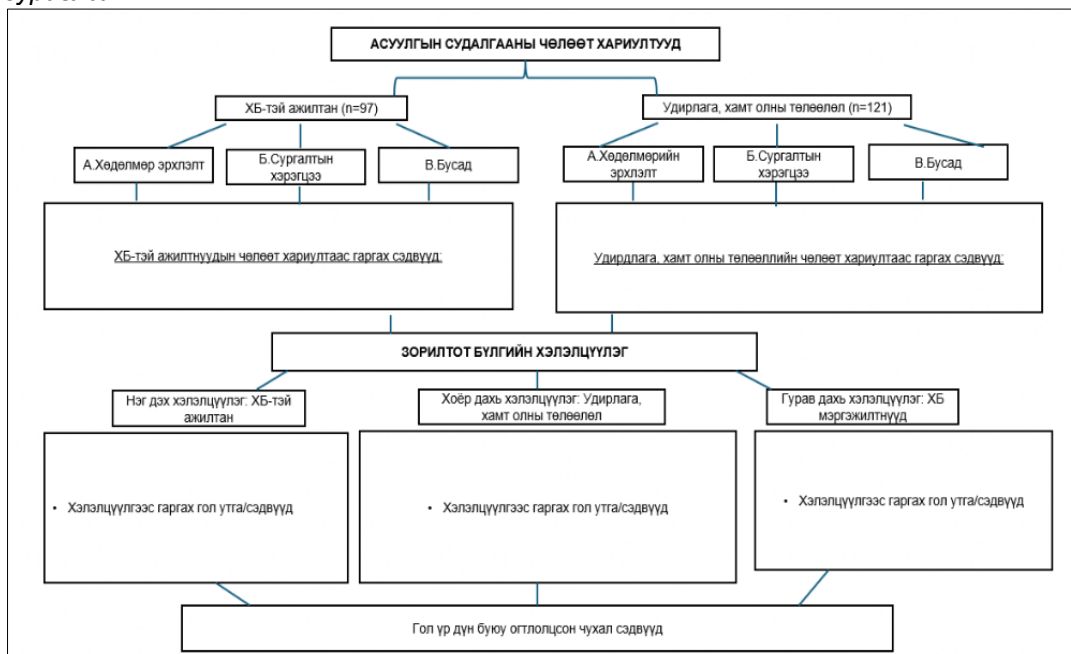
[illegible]

АСУУЛГЫН СУДАЛГААНЫ ЧӨЛӨӨТ ХАРИУЛТУУД

ХБ-тэй ажилтан (n=97)

Удирлага, хамт олны төлөөлөл (n=121)

А.Хөдөлмөр эрхлэлт

Б.Сургалтын хэрэгцээ

В.Бусад

А.Хөдөлмөрийн эрхлэлт

Б.Сургалтын хэрэгцээ

В.Бусад

ХБ-тэй ажилтнуудын чөлөөт хариултаас гаргах сэдвүүд:

Удирдлага, хамт олны төлөөллийн чөлөөт хариултаас гаргах сэдвүүд:

ЗОРИЛТОТ БҮЛГИЙН ХЭЛЭЛЦҮҮЛЭГ

Нэг дэх хэлэлцүүлэг: ХБ-тэй ажилтан

Хоёр дахь хэлэлцүүлэг: Удирлага, хамт олны төлөөлөл

Гурав дахь хэлэлцүүлэг: ХБ мэргэжилтнүүд

• Хэлэлцүүлгээс гаргах гол утга/сэдвүүд

• Хэлэлцүүлгээс гаргах гол утга/сэдвүүд

• Хэлэлцүүлгээс гаргах гол утга/сэдвүүд

Гол үр дүн буюу оглтолцсон чухал сэдвүүд